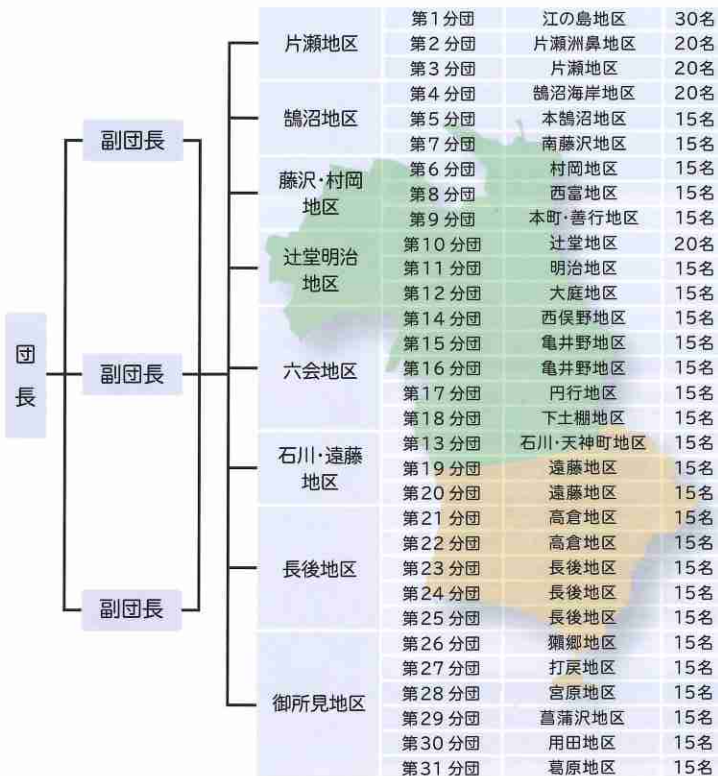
団長

副団長

副団長

副団長

| | | | |
|---|---|---|---|
| 片瀬地区 | 第1分団 | 江の島地区 | 30名 |
| | 第2分団 | 片瀬洲鼻地区 | 20名 |
| | 第3分団 | 片瀬地区 | 20名 |
| 鵠沼地区 | 第4分団 | 鵠沼海岸地区 | 20名 |
| | 第5分団 | 本鵠沼地区 | 15名 |
| | 第7分団 | 南藤沢地区 | 15名 |
| 藤沢・村岡地区 | 第6分団 | 村岡地区 | 15名 |
| | 第8分団 | 西富地区 | 15名 |
| | 第9分団 | 本町・善行地区 | 15名 |
| 辻堂明治地区 | 第10分団 | 辻堂地区 | 20名 |
| | 第11分団 | 明治地区 | 15名 |
| | 第12分団 | 大庭地区 | 15名 |
| 六会地区 | 第14分団 | 西俣野地区 | 15名 |
| | 第15分団 | 亀井野地区 | 15名 |
| | 第16分団 | 亀井野地区 | 15名 |
| | 第17分団 | 円行地区 | 15名 |
| | 第18分団 | 下土棚地区 | 15名 |
| 石川・遠藤地区 | 第13分団 | 石川・天神町地区 | 15名 |
| | 第19分団 | 遠藤地区 | 15名 |
| | 第20分団 | 遠藤地区 | 15名 |
| 長後地区 | 第21分団 | 高倉地区 | 15名 |
| | 第22分団 | 高倉地区 | 15名 |
| | 第23分団 | 長後地区 | 15名 |
| | 第24分団 | 長後地区 | 15名 |
| | 第25分団 | 長後地区 | 15名 |
| 御所見地区 | 第26分団 | 獺郷地区 | 15名 |
| | 第27分団 | 打戻地区 | 15名 |
| | 第28分団 | 宮原地区 | 15名 |
| | 第29分団 | 菖蒲沢地区 | 15名 |
| | 第30分団 | 用田地区 | 15名 |
| | 第31分団 | 葛原地区 | 15名 |